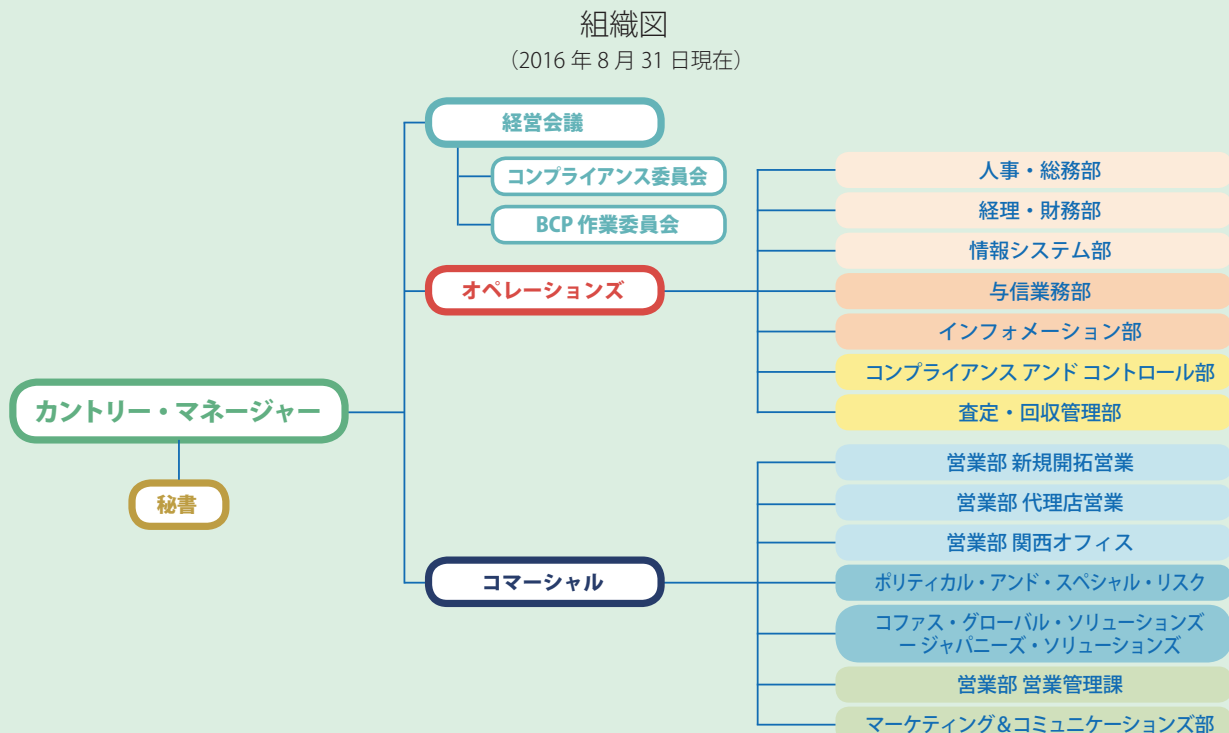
組織図
（2016 年 8 月 31 日現在）

経営会議
コンプライアンス委員会
BCP 作業委員会

オペレーションズ
人事・総務部
経理・財務部
情報システム部
与信業務部
インフォメーション部
コンプライアンス アンド コントロール部
査定・回収管理部

カントリー・マネージャー
秘書

コマーシャル
営業部 新規開拓営業
営業部 代理店営業
営業部 関西オフィス
ポリティカル・アンド・スペシャル・リスク
コファス・グローバル・ソリューションズ ー ジャパニーズ・ソリューションズ
営業部 営業管理課
マーケティング＆コミュニケーションズ部